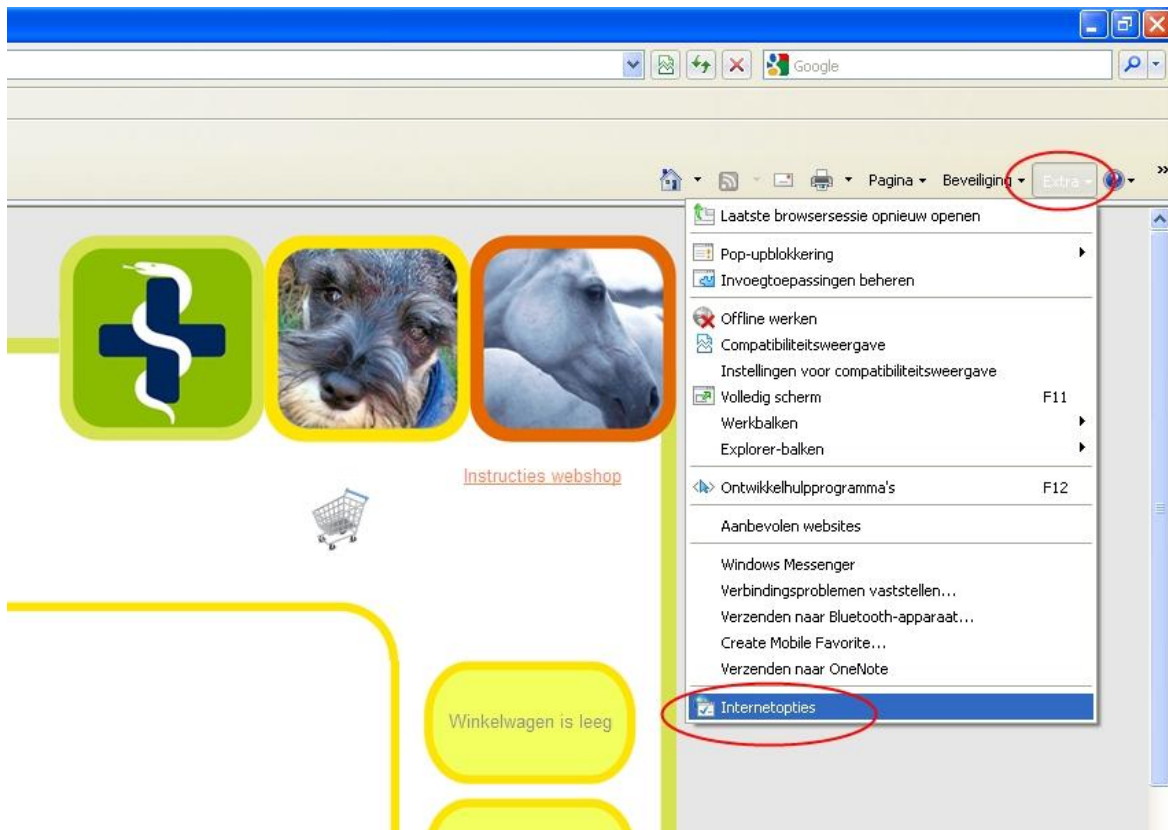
Google

Pagina ▾ Beveiliging ▾ Extra ▾

Laatste browsersessie opnieuw openen
Pop-upblokkering
Invoegtoepassingen beheren
Offline werken
Compatibiliteitsweergave
Instellingen voor compatibiliteitsweergave
Volledig scherm F11
Werkbalken
Explorer-balken
Ontwikkelhulpprogramma's F12
Aanbevolen websites
Windows Messenger
Verbindingsproblemen vaststellen...
Verzenden naar Bluetooth-apparaat...
Create Mobile Favorite...
Verzenden naar OneNote
Internetopties

Instructies webshop

Winkelwagen is leeg